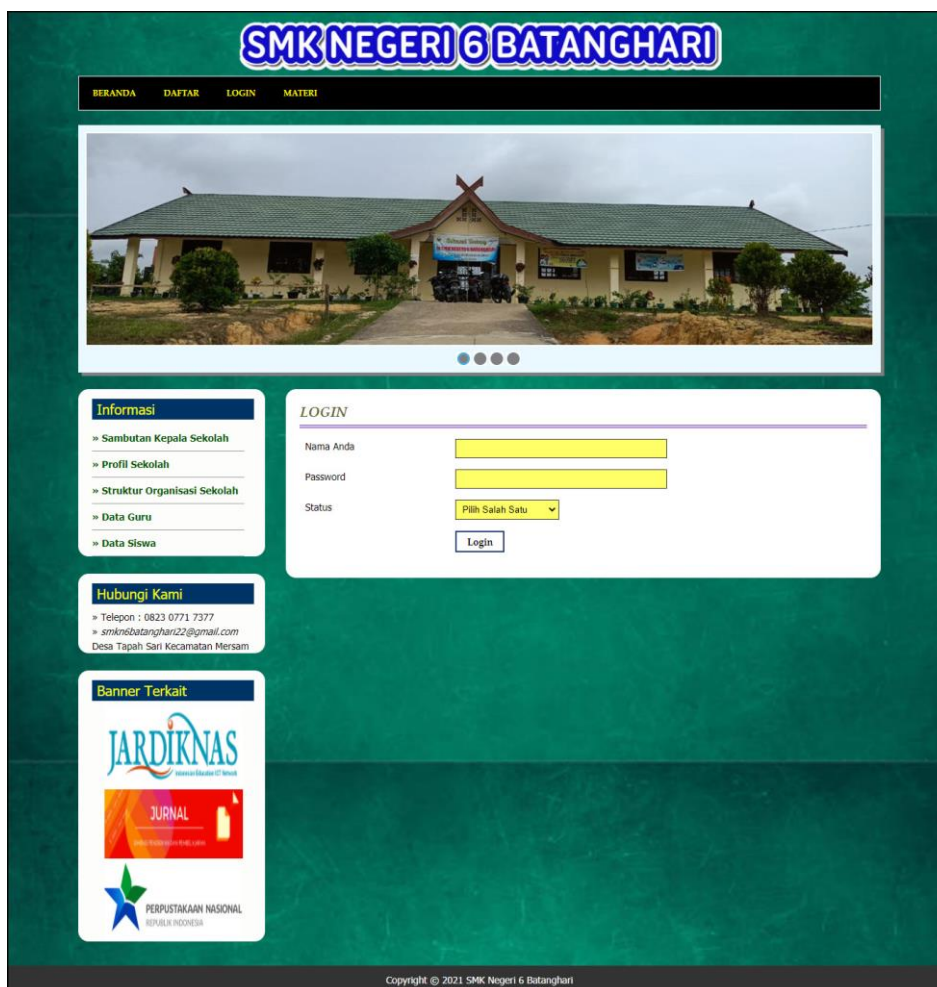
SMK NEGERI 6 BATANGHARI

BERANDA DAFTAR LOGIN MATERI

Informasi

» Sambutan Kepala Sekolah

» Profil Sekolah

» Struktur Organisasi Sekolah

» Data Guru

» Data Siswa

Hubungi Kami

» Telepon : 0823 0771 7377
» smkn6batanghari22@gmail.com
Desa Tapah Sari Kecamatan Mersam

Banner Terkait

JARDIKNAS
Indonesian Education ICT Network

JURNAL

PERPUSTAKAAN NASIONAL
REPUBLIK INDONESIA

LOGIN

Nama Anda

Password

Status

Pilih Salah Satu

Login

Copyright © 2021 SMK Negeri 6 Batanghari